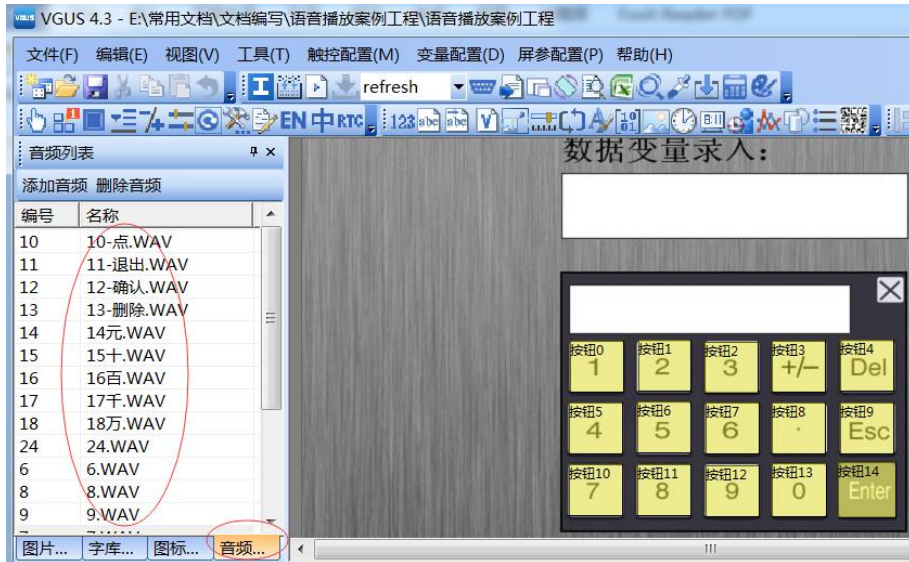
VGUS 4.3 - E:\常用文档\文档编写\语音播放案例工程\语音播放案例工程

文件(F) 编辑(E) 视图(V) 工具(T) 触控配置(M) 变量配置(D) 屏参配置(P) 帮助(H)

refresh

EN 中 RTC 123

音频列表

添加音频 删除音频

| 编号 | 名称 |
|---|---|
| 10 | 10-点.WAV |
| 11 | 11-退出.WAV |
| 12 | 12-确认.WAV |
| 13 | 13-删除.WAV |
| 14 | 14元.WAV |
| 15 | 15十.WAV |
| 16 | 16百.WAV |
| 17 | 17千.WAV |
| 18 | 18万.WAV |
| 24 | 24.WAV |
| 6 | 6.WAV |
| 8 | 8.WAV |
| 9 | 9.WAV |

图片... 字库... 图标... 音频...

数据变量录入：

按钮0 1 按钮1 2 按钮2 3 按钮3 +/− 按钮4 Del
按钮5 4 按钮6 5 按钮7 6 按钮8 . 按钮9 Esc
按钮10 7 按钮11 8 按钮12 9 按钮13 0 按钮14 Enter